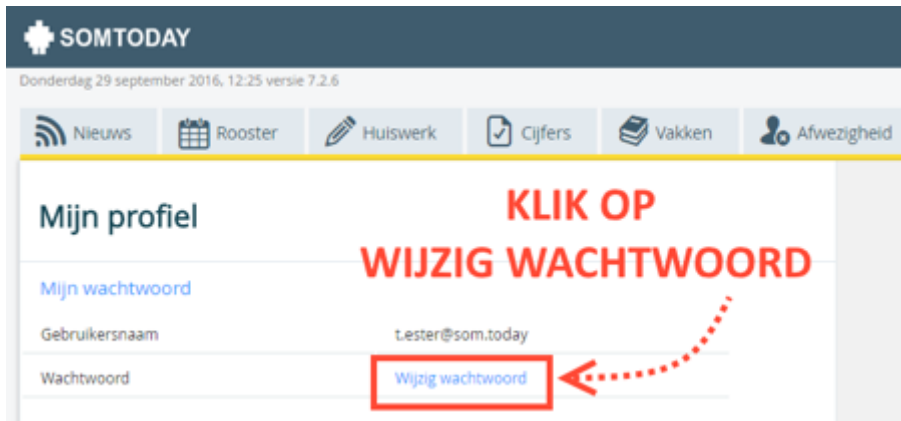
SOMTODAY

Donderdag 29 september 2016, 12:25 versie 7.2.6

Nieuws Rooster Huiswerk Cijfers Vakken Afwezigheid

Mijn profiel

KLIK OP
WIJZIG WACHTWOORD

Mijn wachtwoord

Gebruikersnaam t.ester@som.today

Wachtwoord Wijzig wachtwoord